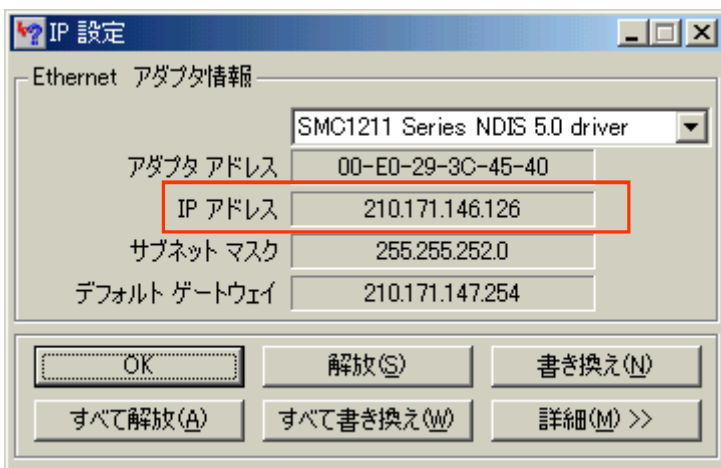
IP 設定

Ethernet アダプタ情報

SMC1211 Series NDIS 5.0 driver

アダプタ アドレス 00-E0-29-3C-45-40

IP アドレス 210.171.146.126

サブネット マスク 255.255.252.0

デフォルト ゲートウェイ 210.171.147.254

OK

解放(S)

書き換え(N)

すべて解放(A)

すべて書き換え(W)

詳細(M) >>